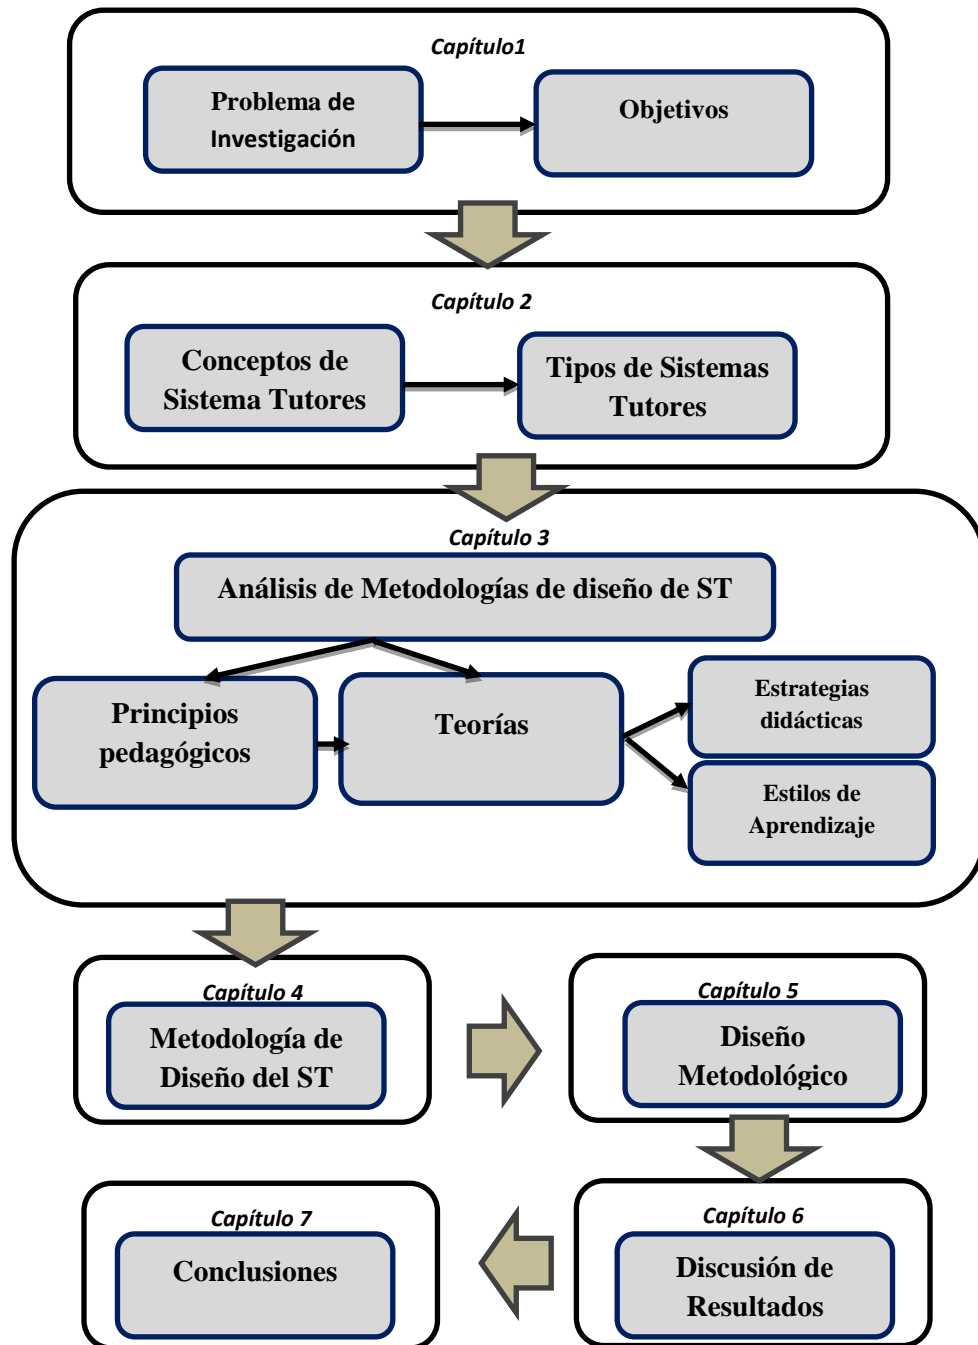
Capítulo1

Problema de Investigación

Objetivos

Capítulo 2

Conceptos de Sistema Tutores

Tipos de Sistemas Tutores

Capítulo 3

Análisis de Metodologías de diseño de ST

Principios pedagógicos

Teorías

Estrategias didácticas

Estilos de Aprendizaje

Capítulo 4

Metodología de Diseño del ST

Capítulo 5

Diseño Metodológico

Capítulo 7

Conclusiones

Capítulo 6

Discusión de Resultados